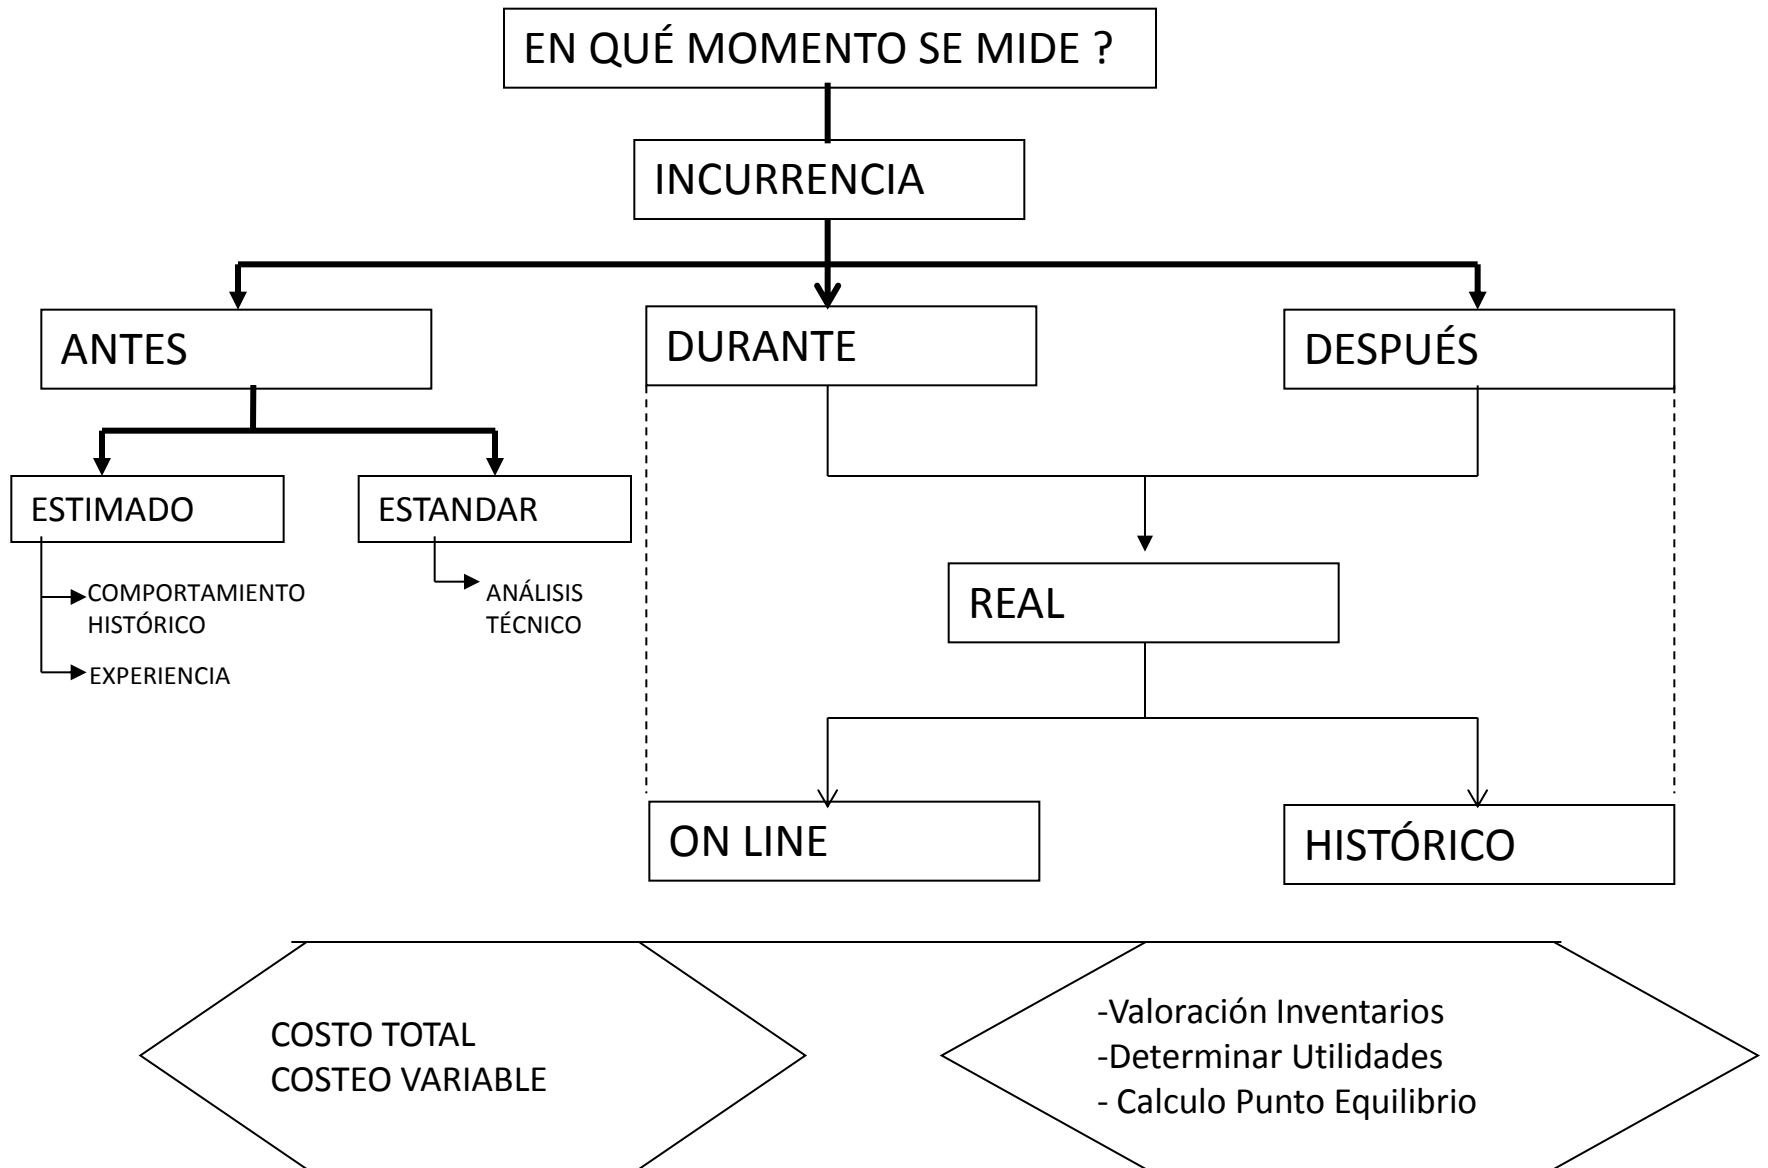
EN QUÉ MOMENTO SE MIDE ?

INCURRENCIA

ANTES

DURANTE

DESPUÉS

ESTIMADO

ESTANDAR

COMPORTAMIENTO HISTÓRICO

EXPERIENCIA

ANÁLISIS TÉCNICO

REAL

ON LINE

HISTÓRICO

COSTO TOTAL
COSTEO VARIABLE

-Valoración Inventarios
-Determinar Utilidades
- Calculo Punto Equilibrio